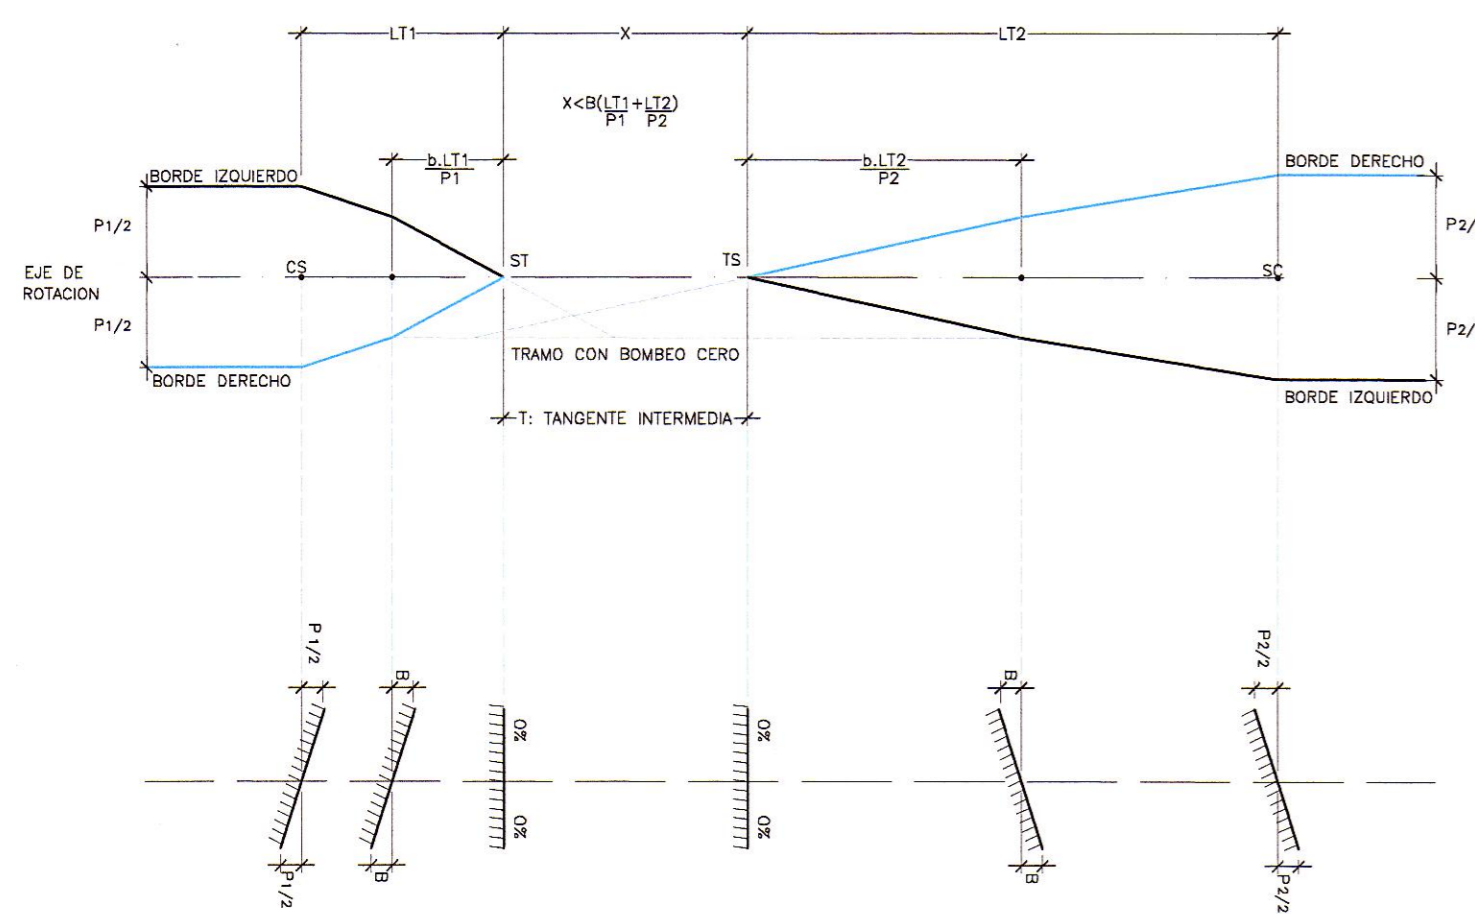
LT1 X LT2

$X<B(\frac{LT1}{P1}+\frac{LT2}{P2})$

$\frac{b.LT1}{P1}$

$\frac{b.LT2}{P2}$

BORDE IZQUIERDO

BORDE DERECHO

P1/2

P1/2

P2/

P2/

EJE DE ROTACION

CS

ST

TS

SC

TRAMO CON BOMBEO CERO

BORDE DERECHO

BORDE IZQUIERDO

T: TANGENTE INTERMEDIA

P1/2

B

0%

0%

0%

0%

B

P2/2

P1/2

B

B

P2/2